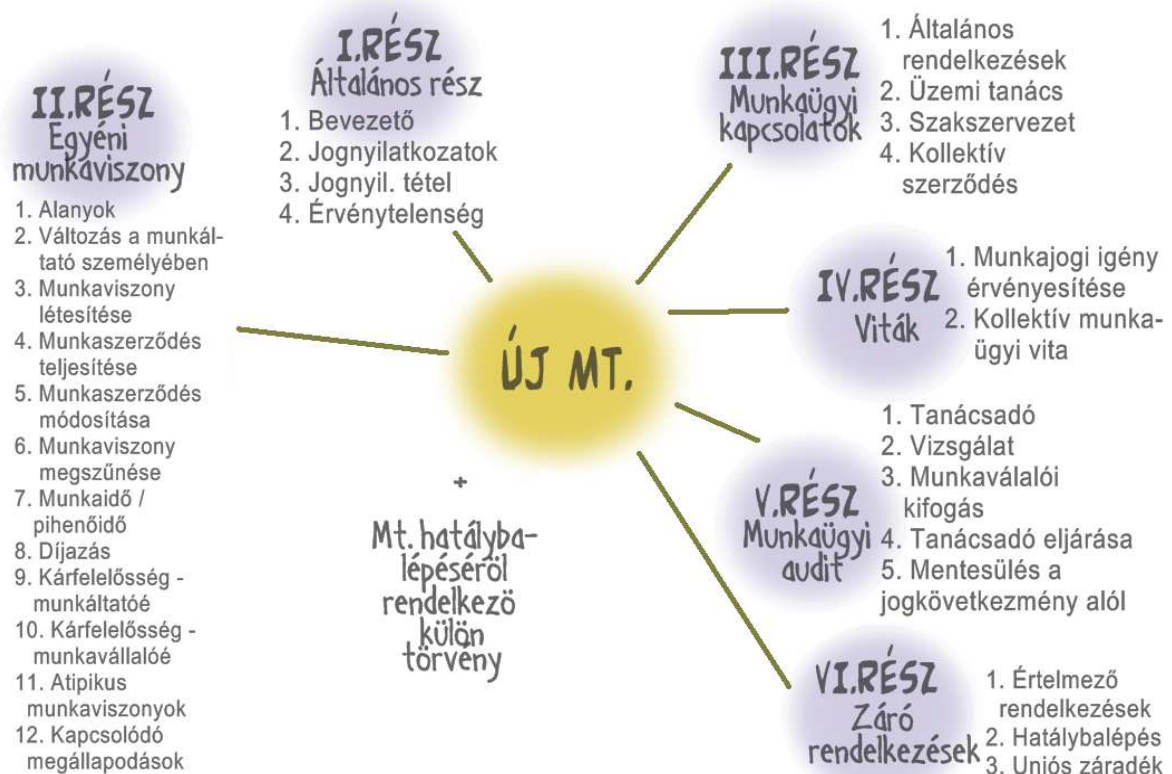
II.RÉSZ
Egyéni munkaviszony

1. Alanyok
2. Változás a munkáltató személyében
3. Munkaviszony létesítése
4. Munkaszerződés teljesítése
5. Munkaszerződés módosítása
6. Munkaviszony megszűnése
7. Munkaidő / pihenőidő
8. Díjazás
9. Kárfelelősség - munkáltatóé
10. Kárfelelősség - munkavállalóé
11. Atipikus munkaviszonyok
12. Kapcsolódó megállapodások

I.RÉSZ
Általános rész

1. Bevezető
2. Jognyilatkozatok
3. Jognyil. tétel
4. Érvénytelenség

ÚJ MT.

+

Mt. hatálybalépéséről rendelkező külön törvény

III.RÉSZ
Munkaügyi kapcsolatok

1. Általános rendelkezések
2. Üzemi tanács
3. Szakszervezet
4. Kollektív szerződés

IV.RÉSZ
Viták

1. Munkajogi igény érvényesítése
2. Kollektív munkaügyi vita

V.RÉSZ
Munkaügyi audit

1. Tanácsadó
2. Vizsgálat
3. Munkaválalói kifogás
4. Tanácsadó eljárása
5. Mentesülés a jogkövetkezmény alól

VI.RÉSZ
Záró rendelkezések

1. Értelmező rendelkezések
2. Hatálybalépés
3. Uniós záradék